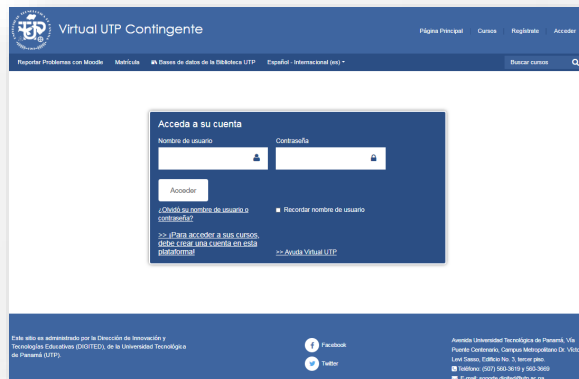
Virtual UTP Contingente

Página Principal Cursos Registrate Acceder

Reportar Problemas con Moodle Matrícula Bases de datos de la Biblioteca UTP Español - Internacional (es)

Buscar cursos

Acceda a su cuenta

Nombre de usuario

Contraseña

Acceder

¿Olvidó su nombre de usuario o contraseña?

Recordar nombre de usuario

>> ¡Para acceder a sus cursos, debe crear una cuenta en esta plataforma!

>> Ayuda Virtual UTP

Este sitio es administrado por la Dirección de Innovación y Tecnologías Educativas (DIGITED), de la Universidad Tecnológica de Panamá (UTP).

Facebook

Twitter

Avenida Universidad Tecnológica de Panamá, Vía Puente Centenario, Campus Metropolitano Dr. Víctor Levi Sasso, Edificio No. 3, tercer piso.

Teléfono: (507) 560-3619 y 560-3669

E-mail: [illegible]